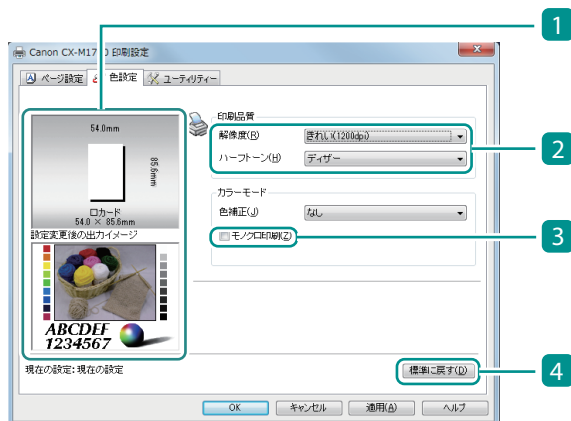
1

Canon CX-M17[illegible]D 印刷設定

ページ設定　色設定　ユーティリティー

54.0mm

85.6mm

ロカード
54.0 × 85.6mm

設定変更後の出力イメージ

ABCDEF
1234567

印刷品質

解像度(R)　きれい(1200dpi)

ハーフトーン(H)　ディザー

2

カラーモード

色補正(J)　なし

モノクロ印刷(Z)

3

現在の設定:現在の設定

標準に戻す(D)

4

OK　キャンセル　適用(A)　ヘルプ